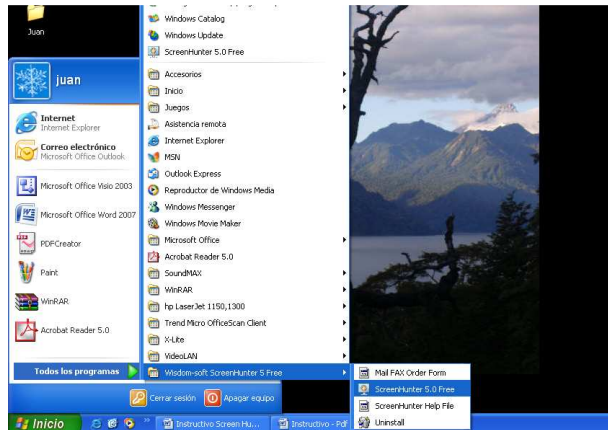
Juan

juan

Internet
Internet Explorer

Correo electrónico
Microsoft Office Outlook

Microsoft Office Visio 2003

Microsoft Office Word 2007

PDFCreator

Paint

WinRAR

Acrobat Reader 5.0

Todos los programas

Windows Catalog
Windows Update
ScreenHunter 5.0 Free
Accesorios
Inicio
Juegos
Asistencia remota
Internet Explorer
MSN
Outlook Express
Reproductor de Windows Media
Windows Messenger
Windows Movie Maker
Microsoft Office
Acrobat Reader 5.0
SoundMAX
WinRAR
hp LaserJet 1150,1300
Trend Micro OfficeScan Client
X-Lite
VideoLAN
Wisdom-soft ScreenHunter 5 Free

Mail FAX Order Form
ScreenHunter 5.0 Free
ScreenHunter Help File
Uninstall

Cerrar sesión
Apagar equipo

Inicio
Instructivo Screen Hu...
Instructivo - Pdf